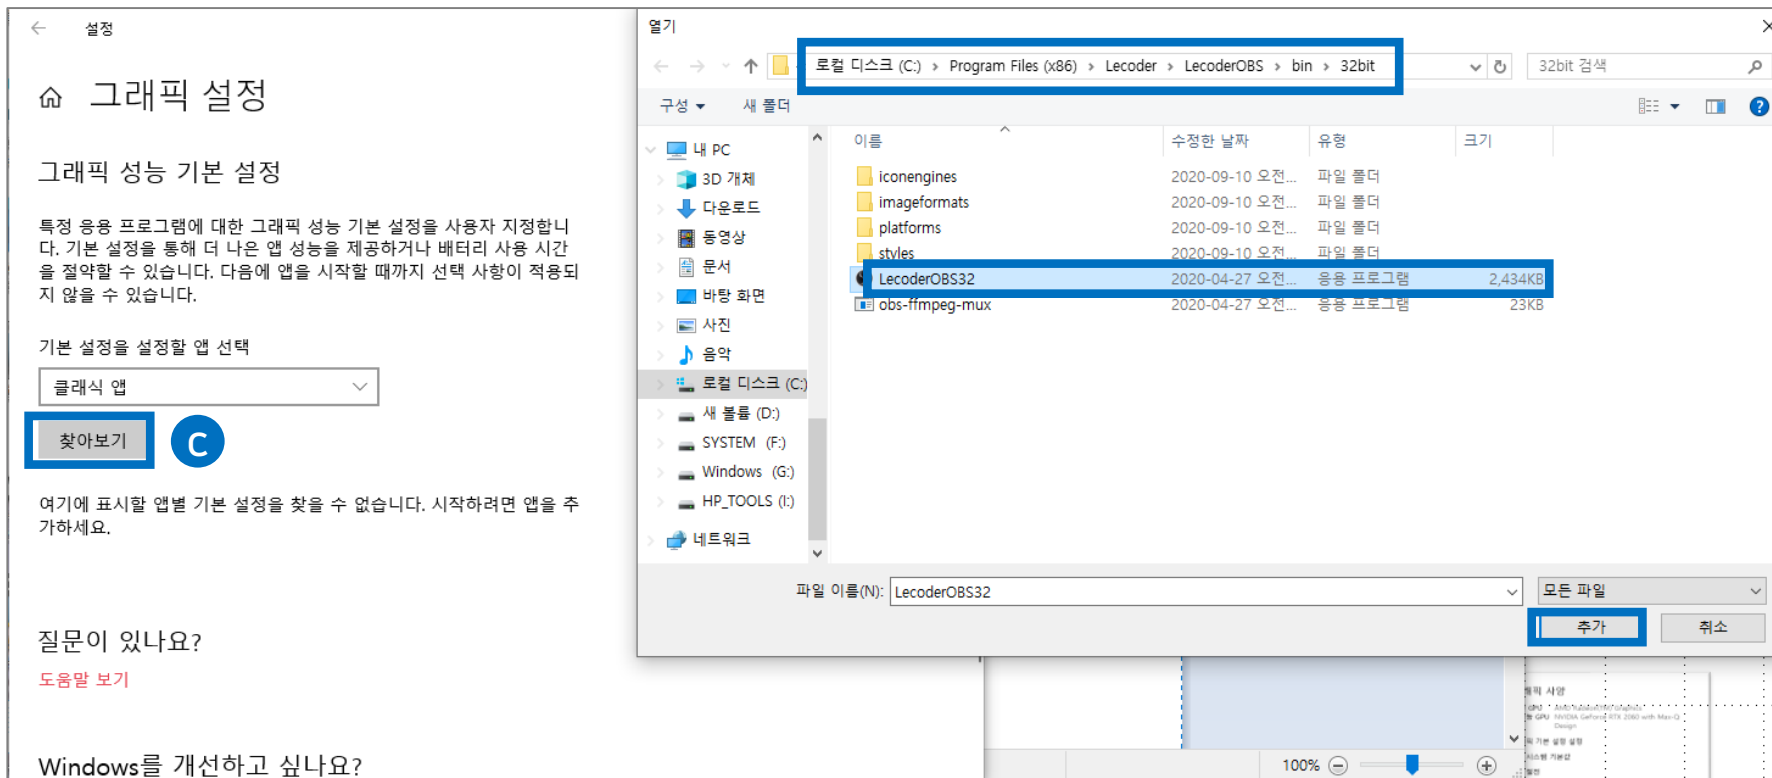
← 설정

⌂ 그래픽 설정

그래픽 성능 기본 설정

특정 응용 프로그램에 대한 그래픽 성능 기본 설정을 사용자 지정합니다. 기본 설정을 통해 더 나은 앱 성능을 제공하거나 배터리 사용 시간을 절약할 수 있습니다. 다음에 앱을 시작할 때까지 선택 사항이 적용되지 않을 수 있습니다.

기본 설정을 설정할 앱 선택

클래식 앱

찾아보기

C

여기에 표시할 앱별 기본 설정을 찾을 수 없습니다. 시작하려면 앱을 추가하세요.

질문이 있나요?

도움말 보기

Windows를 개선하고 싶나요?

열기

로컬 디스크 (C:) › Program Files (x86) › Lecoder › LecoderOBS › bin › 32bit

32bit 검색

구성 ▾ 새 폴더

내 PC
3D 개체
다운로드
동영상
문서
바탕 화면
사진
음악
로컬 디스크 (C:)
새 볼륨 (D:)
SYSTEM (F:)
Windows (G:)
HP_TOOLS (I:)
네트워크

| 이름 | 수정한 날짜 | 유형 | 크기 |
|---|---|---|---|
| iconengines | 2020-09-10 오전... | 파일 폴더 | |
| imageformats | 2020-09-10 오전... | 파일 폴더 | |
| platforms | 2020-09-10 오전... | 파일 폴더 | |
| styles | 2020-09-10 오전... | 파일 폴더 | |
| LecoderOBS32 | 2020-04-27 오전... | 응용 프로그램 | 2,434KB |
| obs-ffmpeg-mux | 2020-04-27 오전... | 응용 프로그램 | 23KB |

파일 이름(N): LecoderOBS32

모든 파일

추가

취소

100%